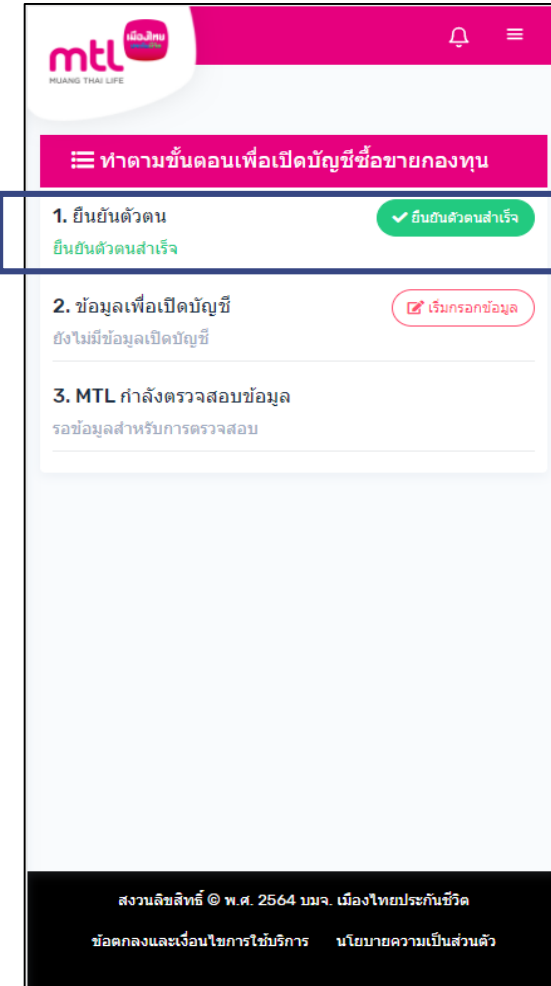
mtl เมืองไทย
MUANG THAI LIFE

ทำตามขั้นตอนเพื่อเปิดบัญชีซื้อขายกองทุน

1. ยืนยันตัวตน
ยืนยันตัวตนสำเร็จ
ยืนยันตัวตนสำเร็จ

2. ข้อมูลเพื่อเปิดบัญชี
ยังไม่มีข้อมูลเปิดบัญชี
เริ่มกรอกข้อมูล

3. MTL กำลังตรวจสอบข้อมูล
รอข้อมูลสำหรับการตรวจสอบ

สงวนลิขสิทธิ์ © พ.ศ. 2564 บมจ. เมืองไทยประกันชีวิต

ข้อตกลงและเงื่อนไขการใช้บริการ นโยบายความเป็นส่วนตัว